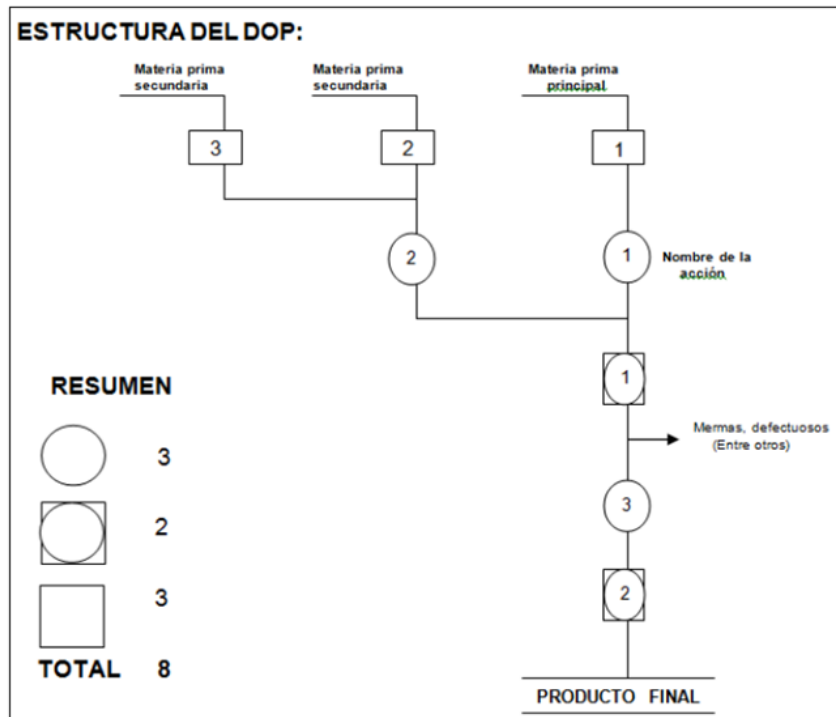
ESTRUCTURA DEL DOP:

Materia prima secundaria

Materia prima secundaria

Materia prima principal

3

2

1

2

1

Nombre de la acción

RESUMEN

1

Mermas, defectuosos (Entre otros)

3

3

2

3

2

3

TOTAL 8

PRODUCTO FINAL